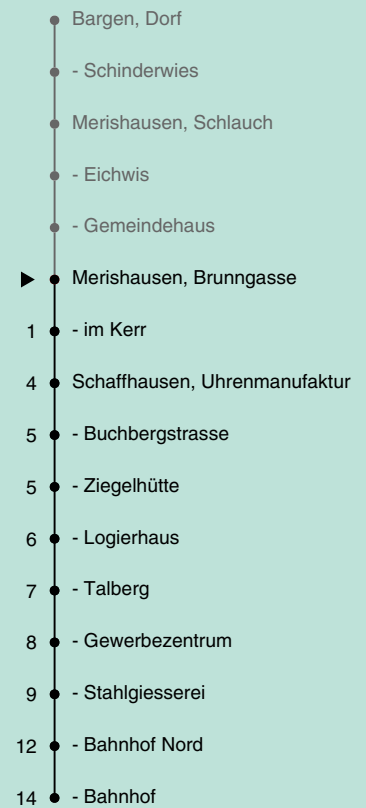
Bargen, Dorf
- Schinderwies
Merishausen, Schlauch
- Eichwis
- Gemeindehaus
Merishausen, Brunngasse
1 - im Kerr
4 Schaffhausen, Uhrenmanufaktur
5 - Buchbergstrasse
5 - Ziegelhütte
6 - Logierhaus
7 - Talberg
8 - Gewerbezentrum
9 - Stahlgiesserei
12 - Bahnhof Nord
14 - Bahnhof